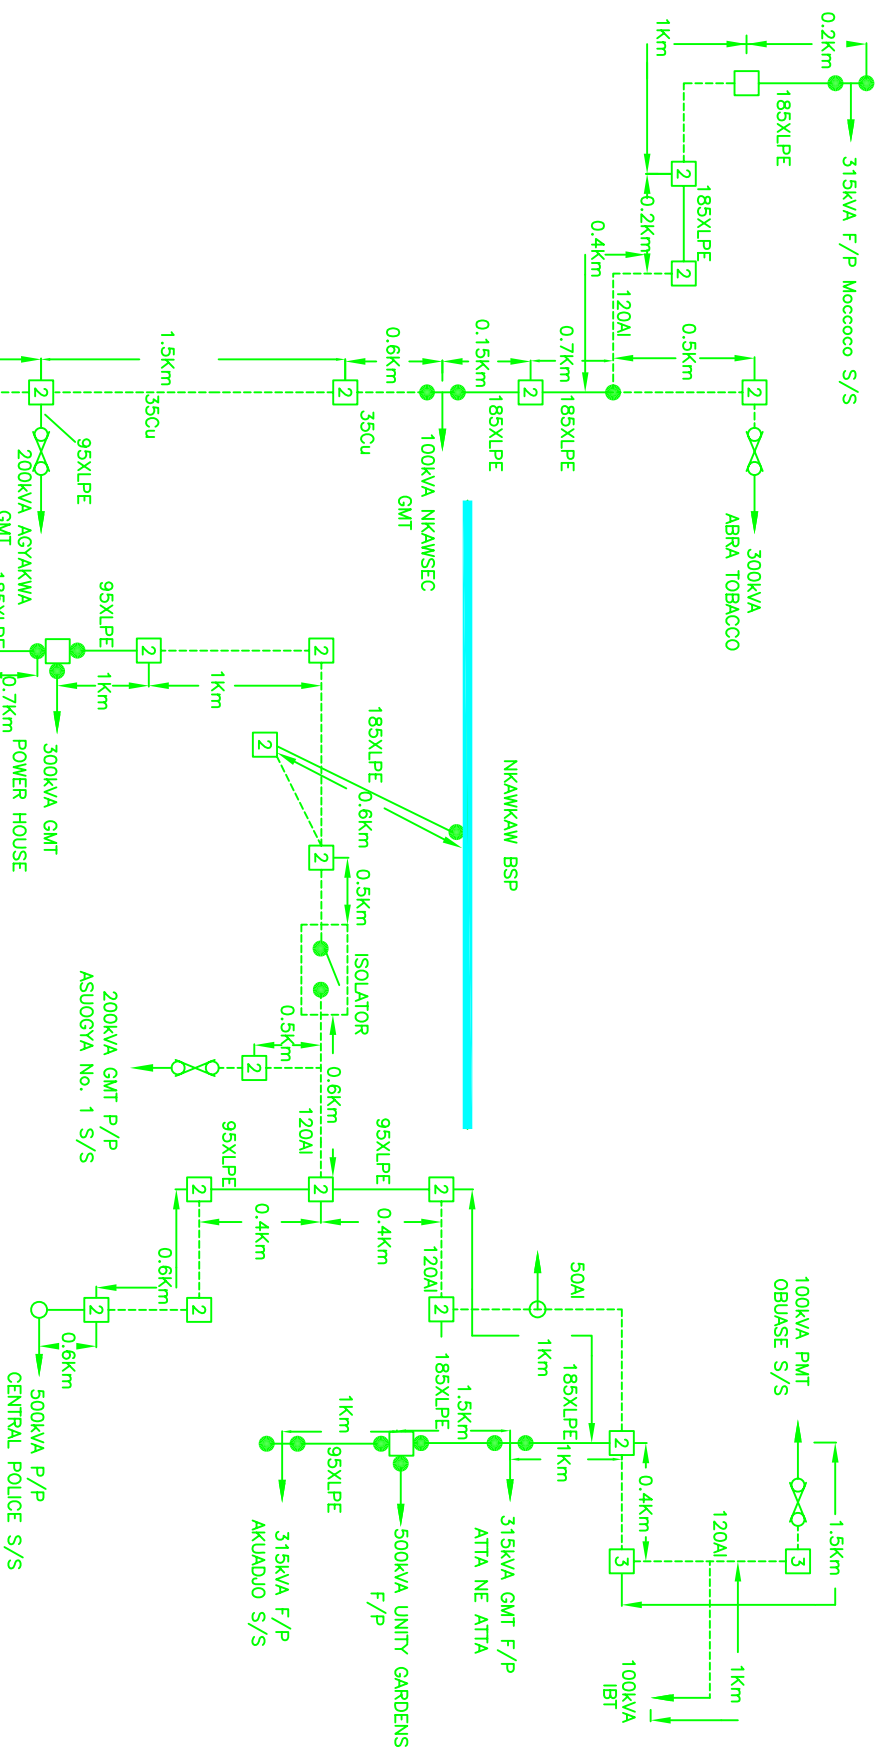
0.2Km
1Km
185XLPE
315kVA F/P Mococco S/S
2
185XLPE
0.2Km
2
0.4Km
120Al
0.5Km
0.7Km
0.15Km
0.6Km
1.5Km
2
2
2
2
35Cu
35Cu
185XLPE
185XLPE
95XLPE
200kVA AGYAKWA GMT
100kVA NKAWSEC GMT
300kVA ABRA TOBACCO
95XLPE
2
2
1Km
1Km
0.7Km
300kVA GMT POWER HOUSE
185XLPE
2
0.6Km
NKAWKAW BSP
2
0.5Km
ISOLATOR
0.5Km
2
200kVA GMT P/P ASUOGYA No. 1 S/S
0.6Km
120Al
95XLPE
95XLPE
2
2
2
0.4Km
0.4Km
0.6Km
2
2
120Al
2
0.6Km
500kVA P/P CENTRAL POLICE S/S
50Al
100kVA PMT OBUASE S/S
1Km
185XLPE
1.5Km
185XLPE
1Km
2
1Km
95XLPE
315kVA F/P AKUADJO S/S
500kVA UNITY GARDENS F/P
315kVA GMT F/P ATTA NE ATTA
0.4Km
120Al
3
3
1.5Km
1Km
100kVA IBT